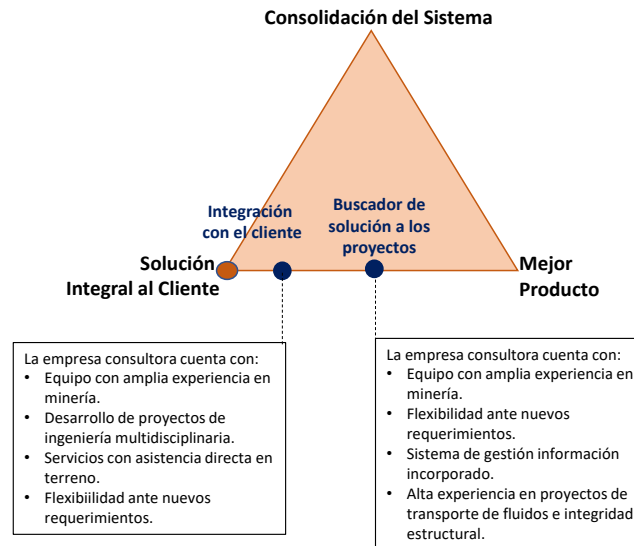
Consolidación del Sistema

Integración con el cliente

Buscador de solución a los proyectos

Solución Integral al Cliente

Mejor Producto

La empresa consultora cuenta con:
• Equipo con amplia experiencia en minería.
• Desarrollo de proyectos de ingeniería multidisciplinaria.
• Servicios con asistencia directa en terreno.
• Flexibiilidad ante nuevos requerimientos.

La empresa consultora cuenta con:
• Equipo con amplia experiencia en minería.
• Flexibilidad ante nuevos requerimientos.
• Sistema de gestión información incorporado.
• Alta experiencia en proyectos de transporte de fluidos e integridad estructural.